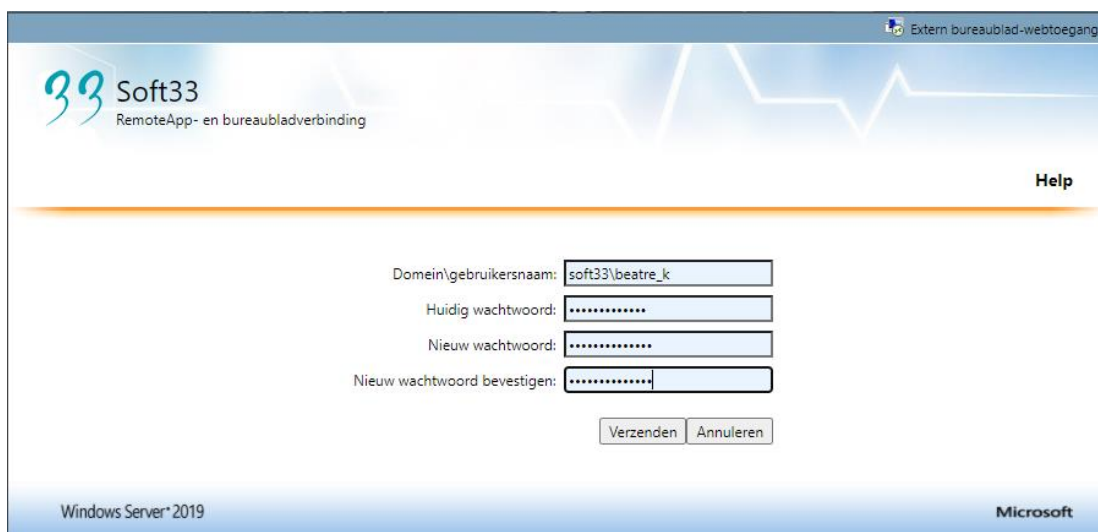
Extern bureaublad-webtoegang

33 Soft33
RemoteApp- en bureaubladverbinding

Help

Domein\gebruikersnaam: soft33\beatre_k
Huidig wachtwoord: •••••••••••••
Nieuw wachtwoord: ••••••••••••••
Nieuw wachtwoord bevestigen: ••••••••••••••

Verzenden Annuleren

Windows Server® 2019

Microsoft